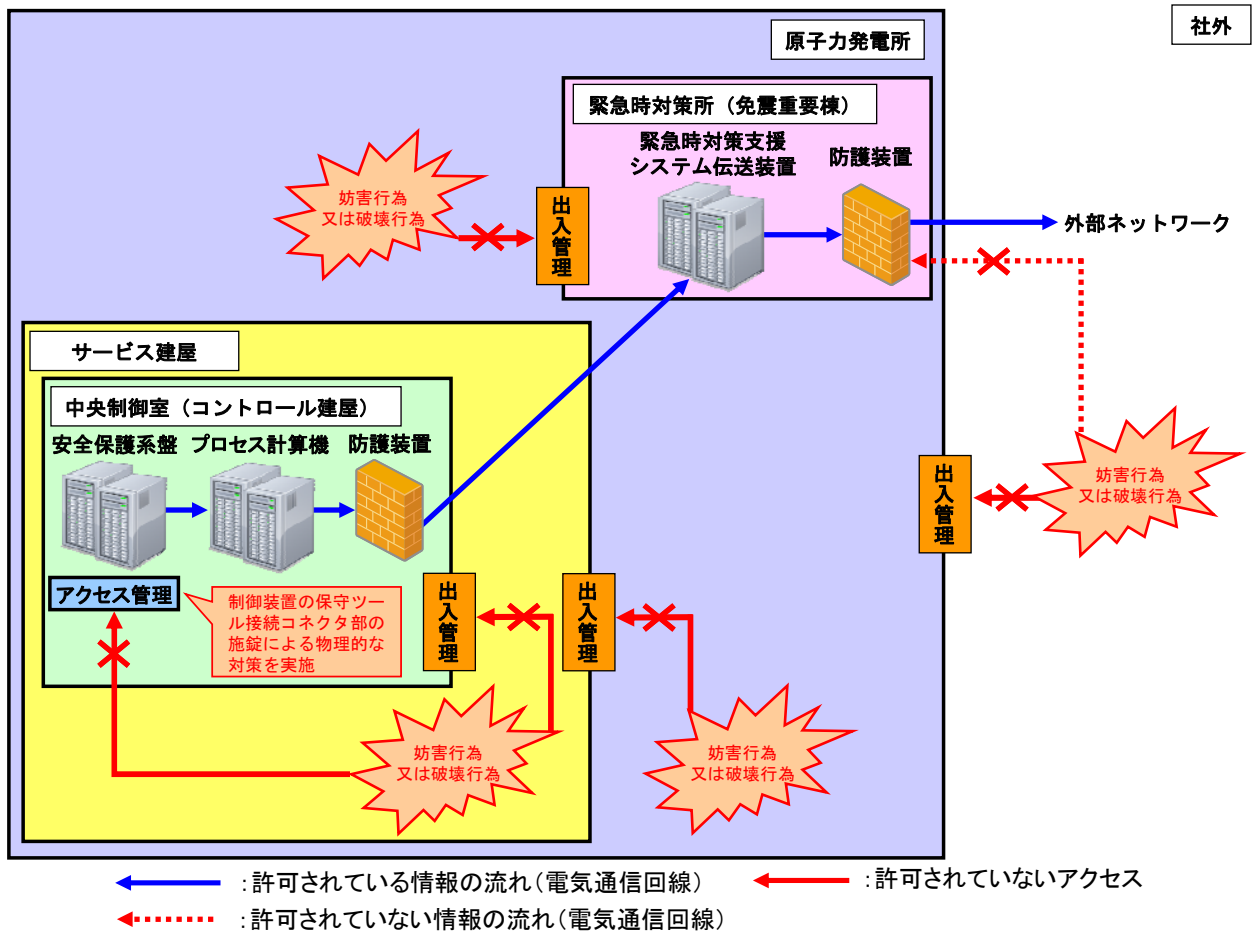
社外

原子力発電所

緊急時対策所（免震重要棟）

緊急時対策支援
システム伝送装置

防護装置

妨害行為
又は破壊行為

出入管理

外部ネットワーク

サービス建屋

中央制御室（コントロール建屋）

安全保護系盤

プロセス計算機

防護装置

出入管理

妨害行為
又は破壊行為

アクセス管理

制御装置の保守ツール接続コネクタ部の施錠による物理的な対策を実施

出入管理

出入管理

妨害行為
又は破壊行為

妨害行為
又は破壊行為

:許可されている情報の流れ(電気通信回線)

:許可されていないアクセス

:許可されていない情報の流れ(電気通信回線)